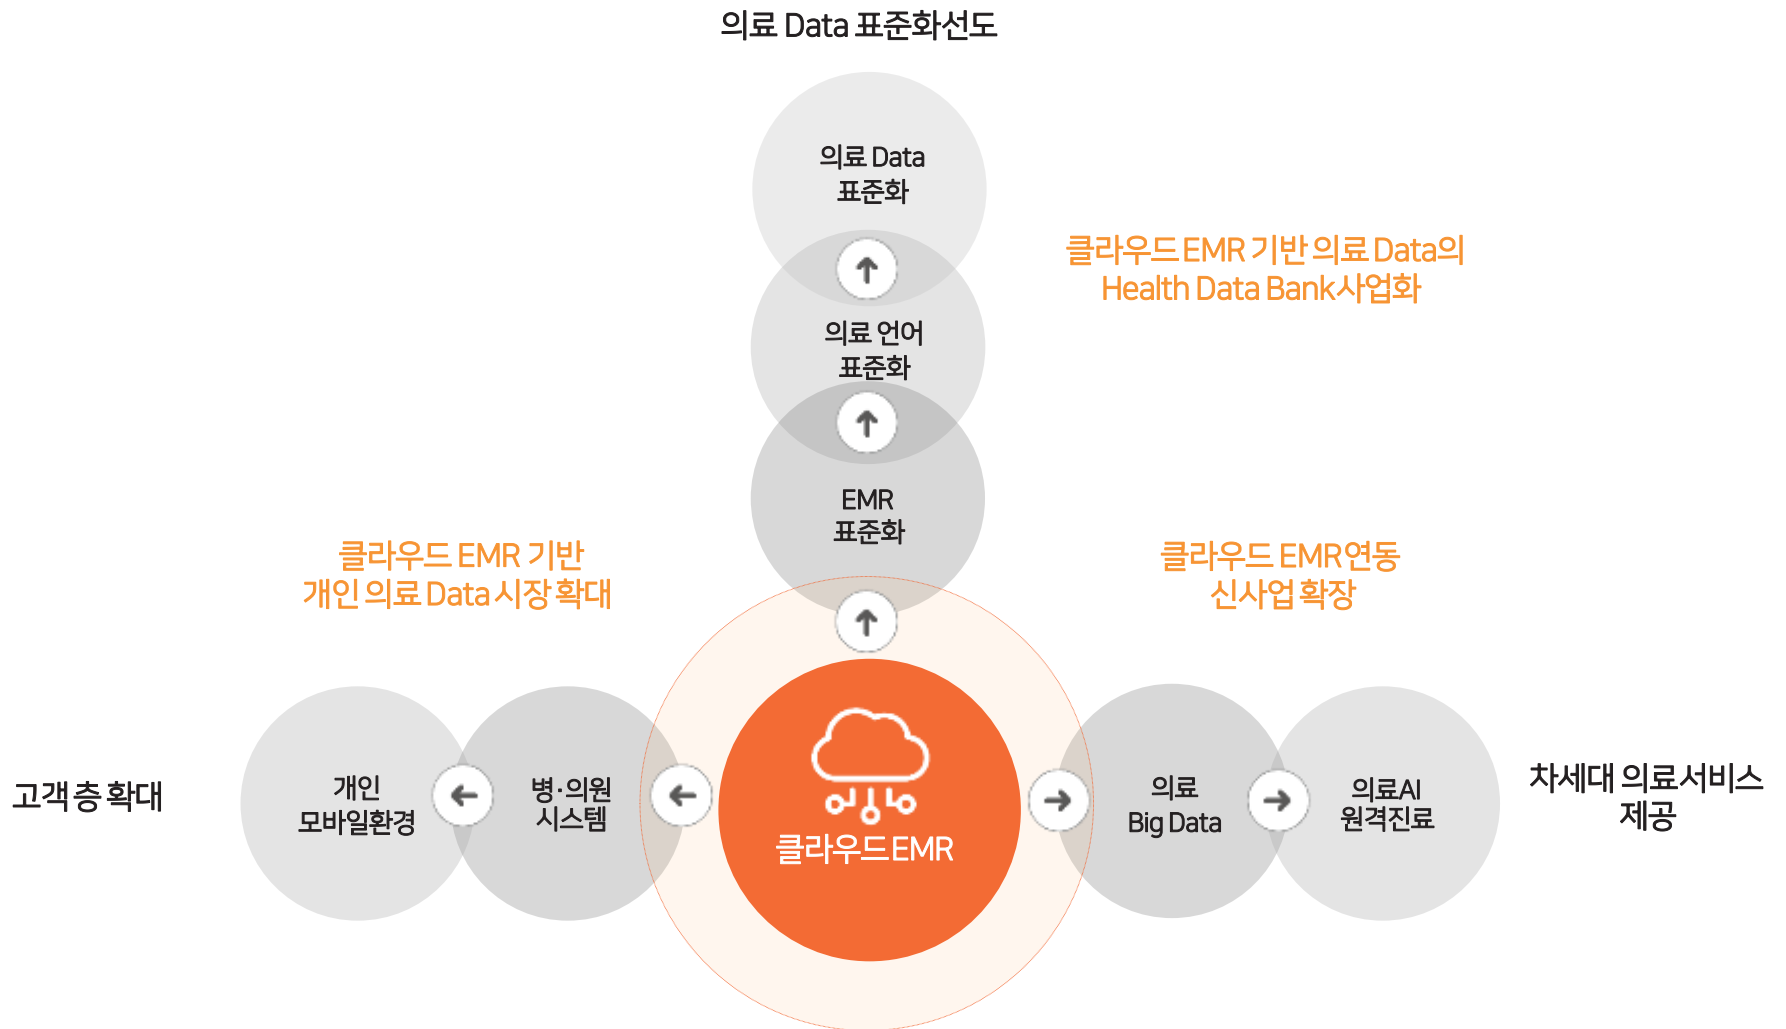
의료 Data 표준화선도

의료 Data
표준화

클라우드 EMR 기반 의료 Data의
Health Data Bank사업화

의료 언어
표준화

EMR
표준화

클라우드 EMR 기반
개인 의료 Data 시장 확대

클라우드 EMR연동
신사업 확장

고객층 확대

개인
모바일환경

병·의원
시스템

클라우드EMR

의료
Big Data

의료AI
원격진료

차세대 의료서비스
제공